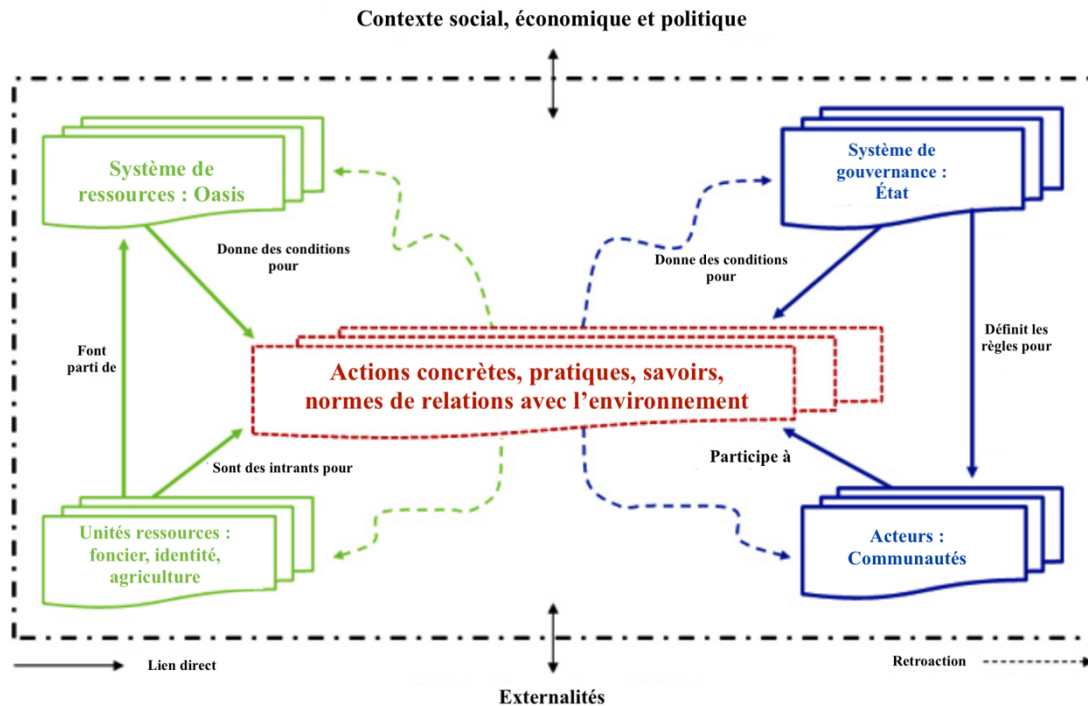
Contexte social, économique et politique

Système de ressources : Oasis

Donne des conditions pour

Font parti de

Sont des intrants pour

Unités ressources : foncier, identité, agriculture

Actions concrètes, pratiques, savoirs, normes de relations avec l'environnement

Système de gouvernance : État

Donne des conditions pour

Définit les règles pour

Participe à

Acteurs : Communautés

Lien direct

Retroaction

Externalités